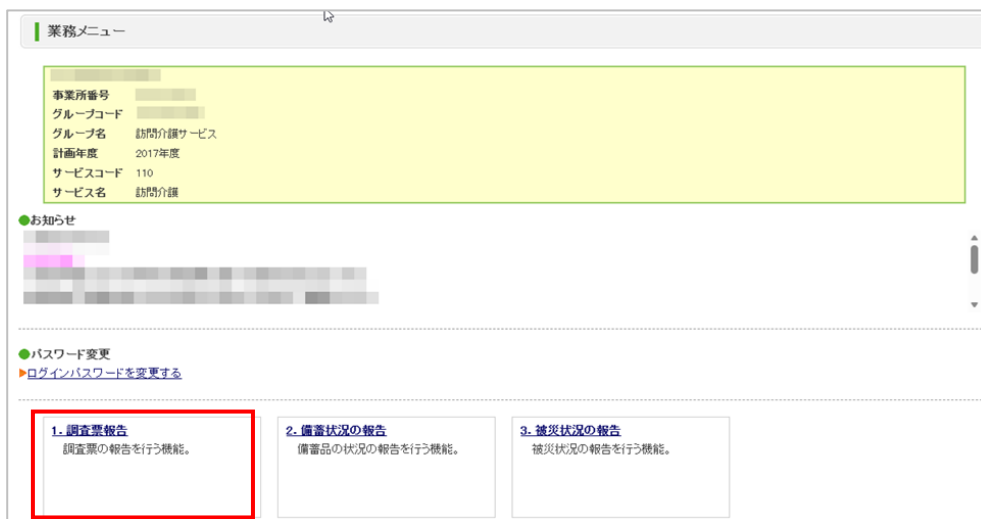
業務メニュー

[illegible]
事業所番号 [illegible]
グループコード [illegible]
グループ名 訪問介護サービス
計画年度 2017年度
サービスコード 110
サービス名 訪問介護

●お知らせ
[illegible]

●パスワード変更
ログインパスワードを変更する

1. 調査票報告
調査票の報告を行う機能。

2. 備蓄状況の報告
備蓄品の状況の報告を行う機能。

3. 被災状況の報告
被災状況の報告を行う機能。